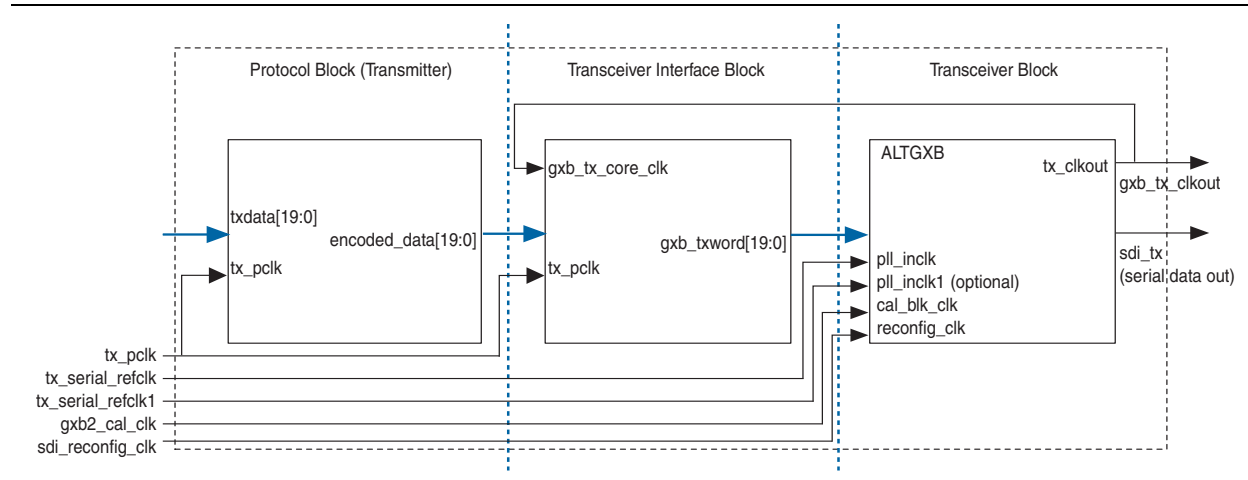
Protocol Block (Transmitter)

Transceiver Interface Block

Transceiver Block

txdata[19:0]

tx_pclk

encoded_data[19:0]

gxb_tx_core_clk

tx_pclk

gxb_txword[19:0]

ALTGXB

tx_clkout

pll_inclk

pll_inclk1 (optional)

cal_blk_clk

reconfig_clk

gxb_tx_clkout

sdi_tx
(serial data out)

tx_pclk

tx_serial_refclk

tx_serial_refclk1

gxb2_cal_clk

sdi_reconfig_clk